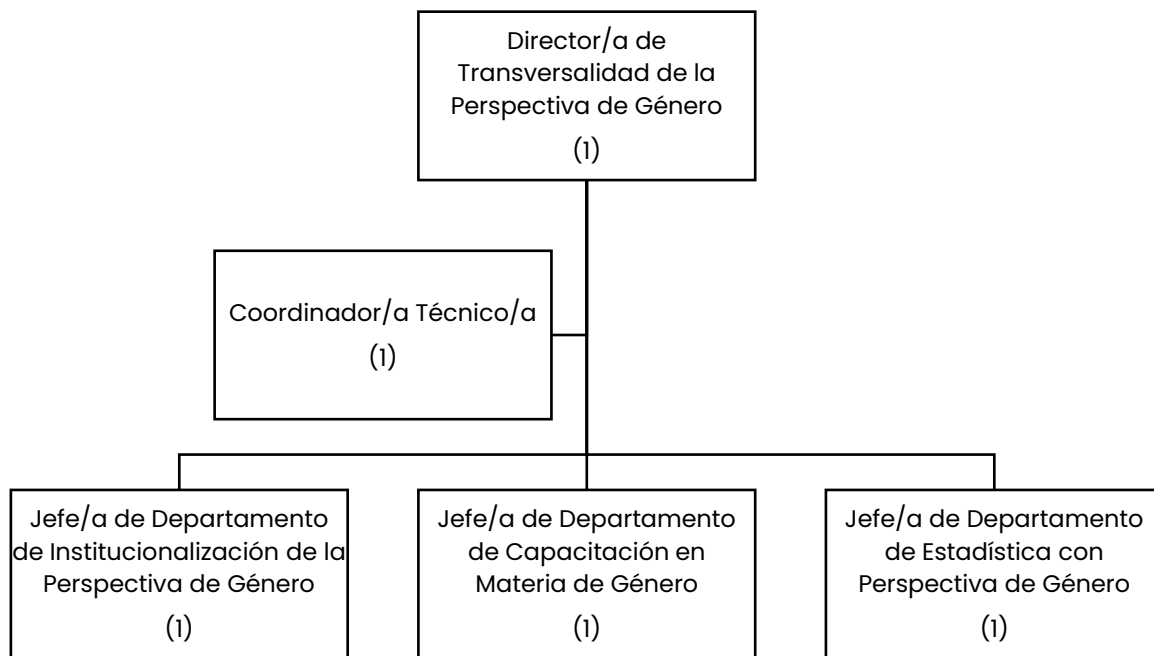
Director/a de Transversalidad de la Perspectiva de Género
(1)

Coordinador/a Técnico/a
(1)

Jefe/a de Departamento de Institucionalización de la Perspectiva de Género
(1)

Jefe/a de Departamento de Capacitación en Materia de Género
(1)

Jefe/a de Departamento de Estadística con Perspectiva de Género
(1)